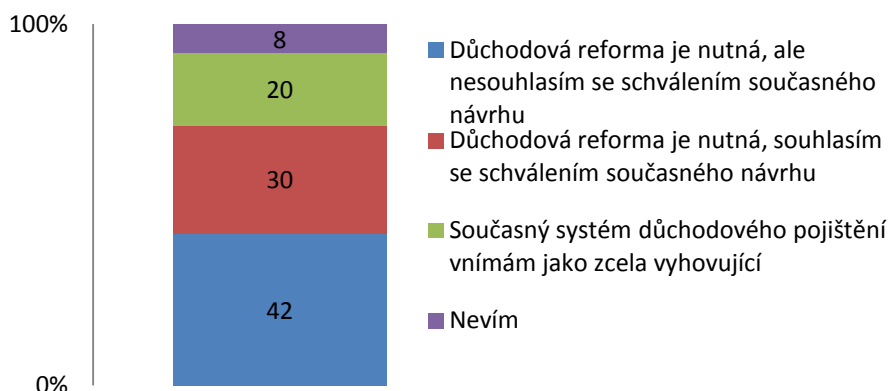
100%

0%

8

20

30

42

Důchodová reforma je nutná, ale nesouhlasím se schválením současného návrhu

Důchodová reforma je nutná, souhlasím se schválením současného návrhu

Současný systém důchodového pojištění vnímám jako zcela vyhovující

Nevím